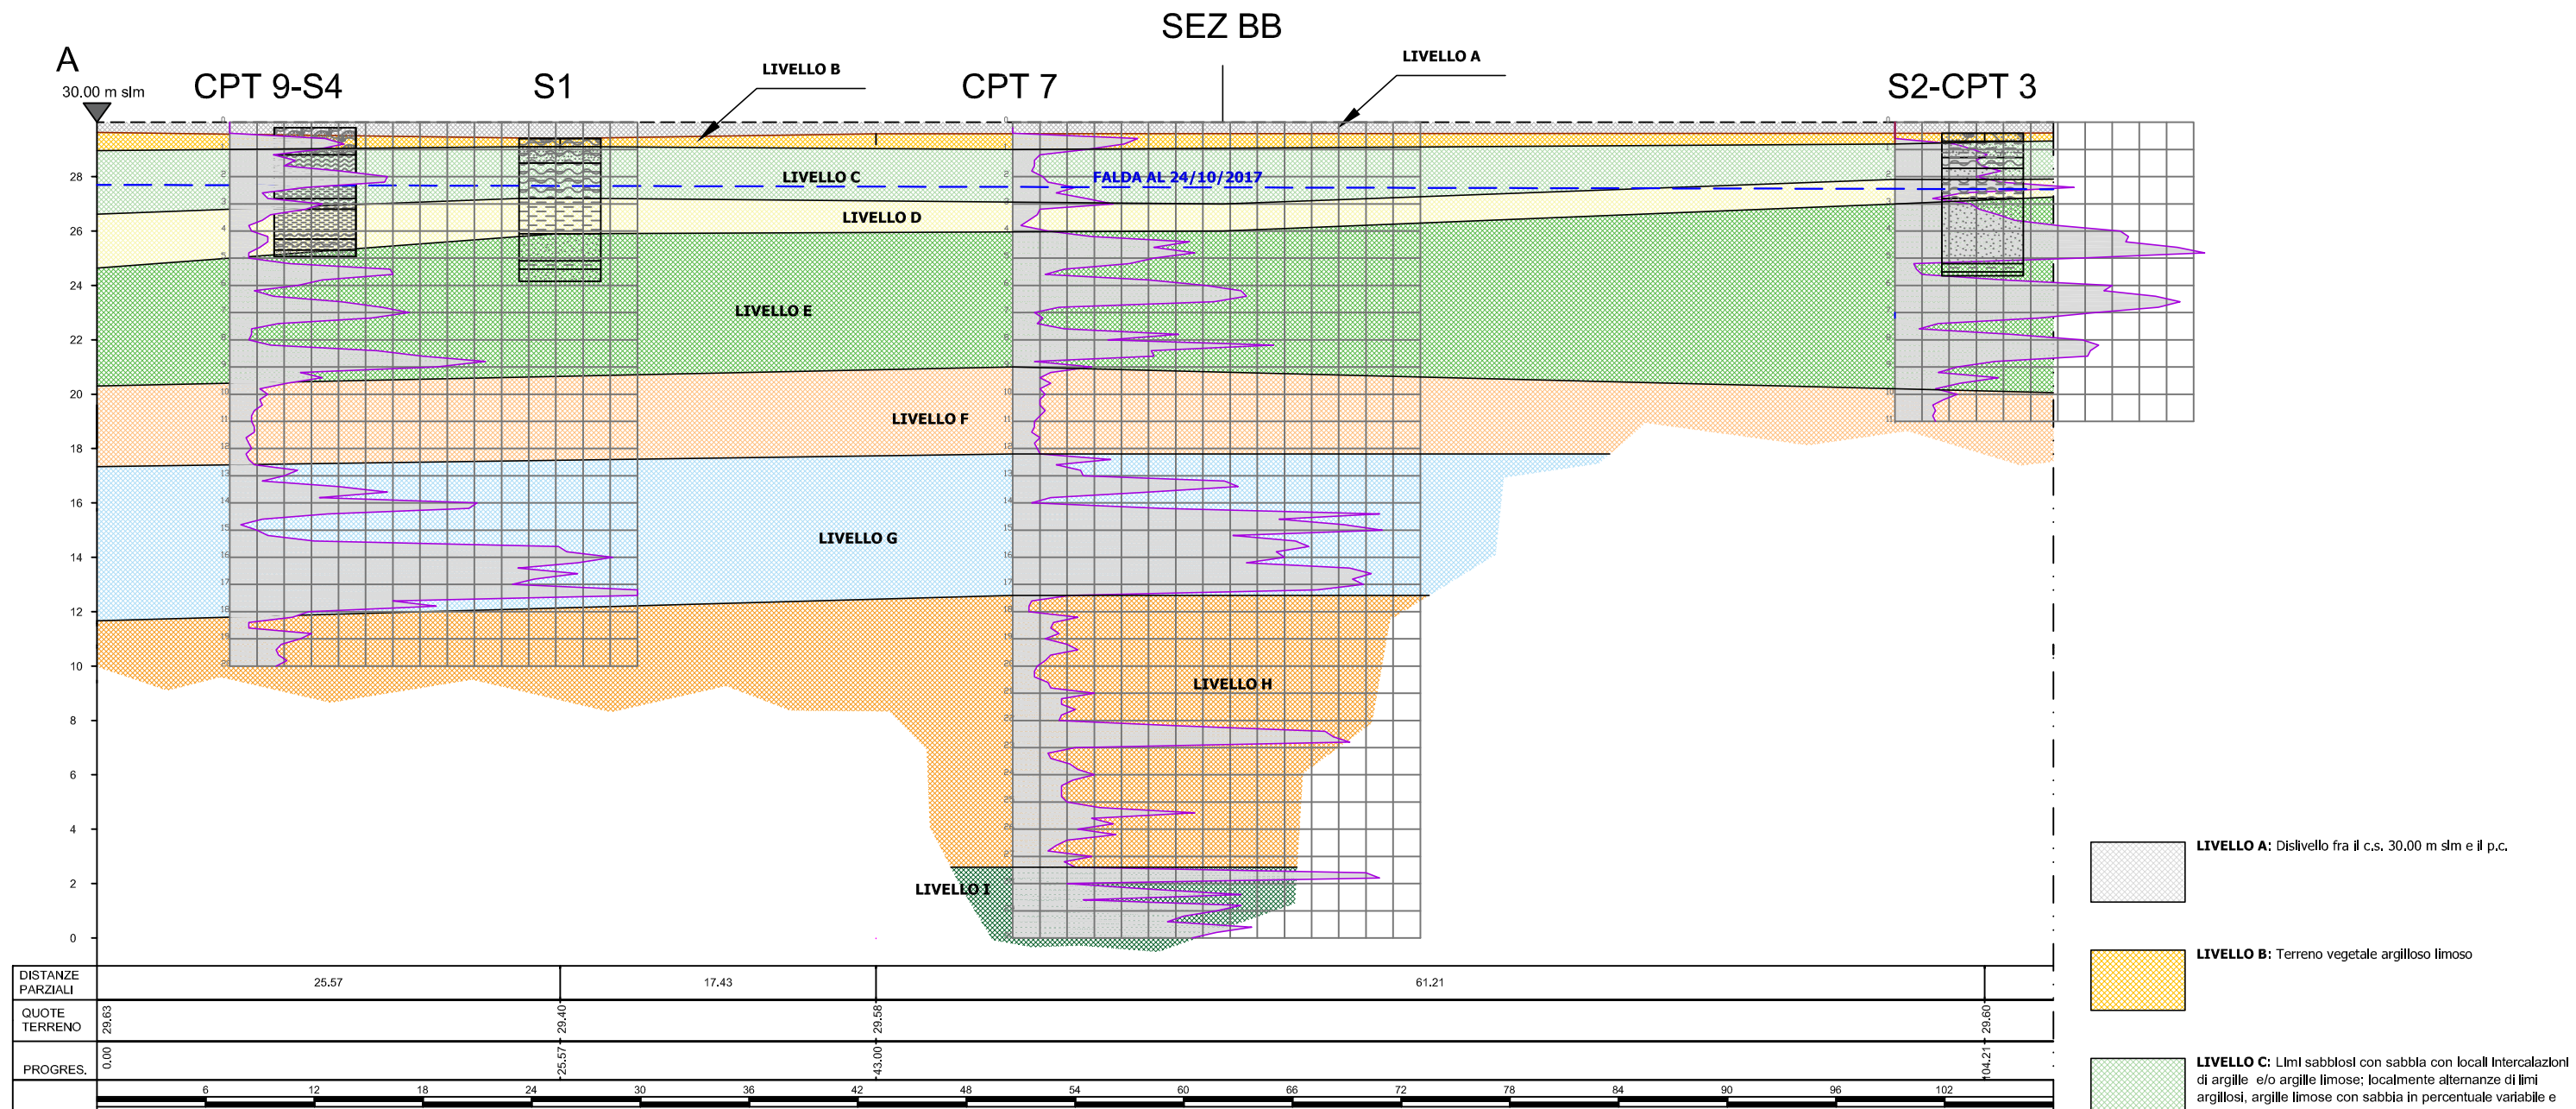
SEZ BB

A
30.00 m slm

CPT 9-S4
S1
LIVELLO B
CPT 7
LIVELLO A
S2-CPT 3

28
26
24
22
20
18
16
14
12
10
8
6
4
2
0

LIVELLO C
FALDA AL 24/10/2017
LIVELLO D
LIVELLO E
LIVELLO F
LIVELLO G
LIVELLO H
LIVELLO I

| DISTANZE PARZIALI | 25.57 | 17.43 | 61.21 |
|---|---|---|---|
| QUOTE TERRENO | 29.63 | 29.40 | 29.58 | 29.60 |
| PROGRES. | 0.00 | 25.57 | 43.00 | 104.21 |

6 12 18 24 30 36 42 48 54 60 66 72 78 84 90 96 102

LIVELLO A: Dislivello fra il c.s. 30.00 m slm e il p.c.

LIVELLO B: Terreno vegetale argilloso limoso

LIVELLO C: Limi sabbiosi con sabbia con locali intercalazioni di argille e/o argille limose; localmente alternanze di limi argillosi, argille limose con sabbia in percentuale variabile e